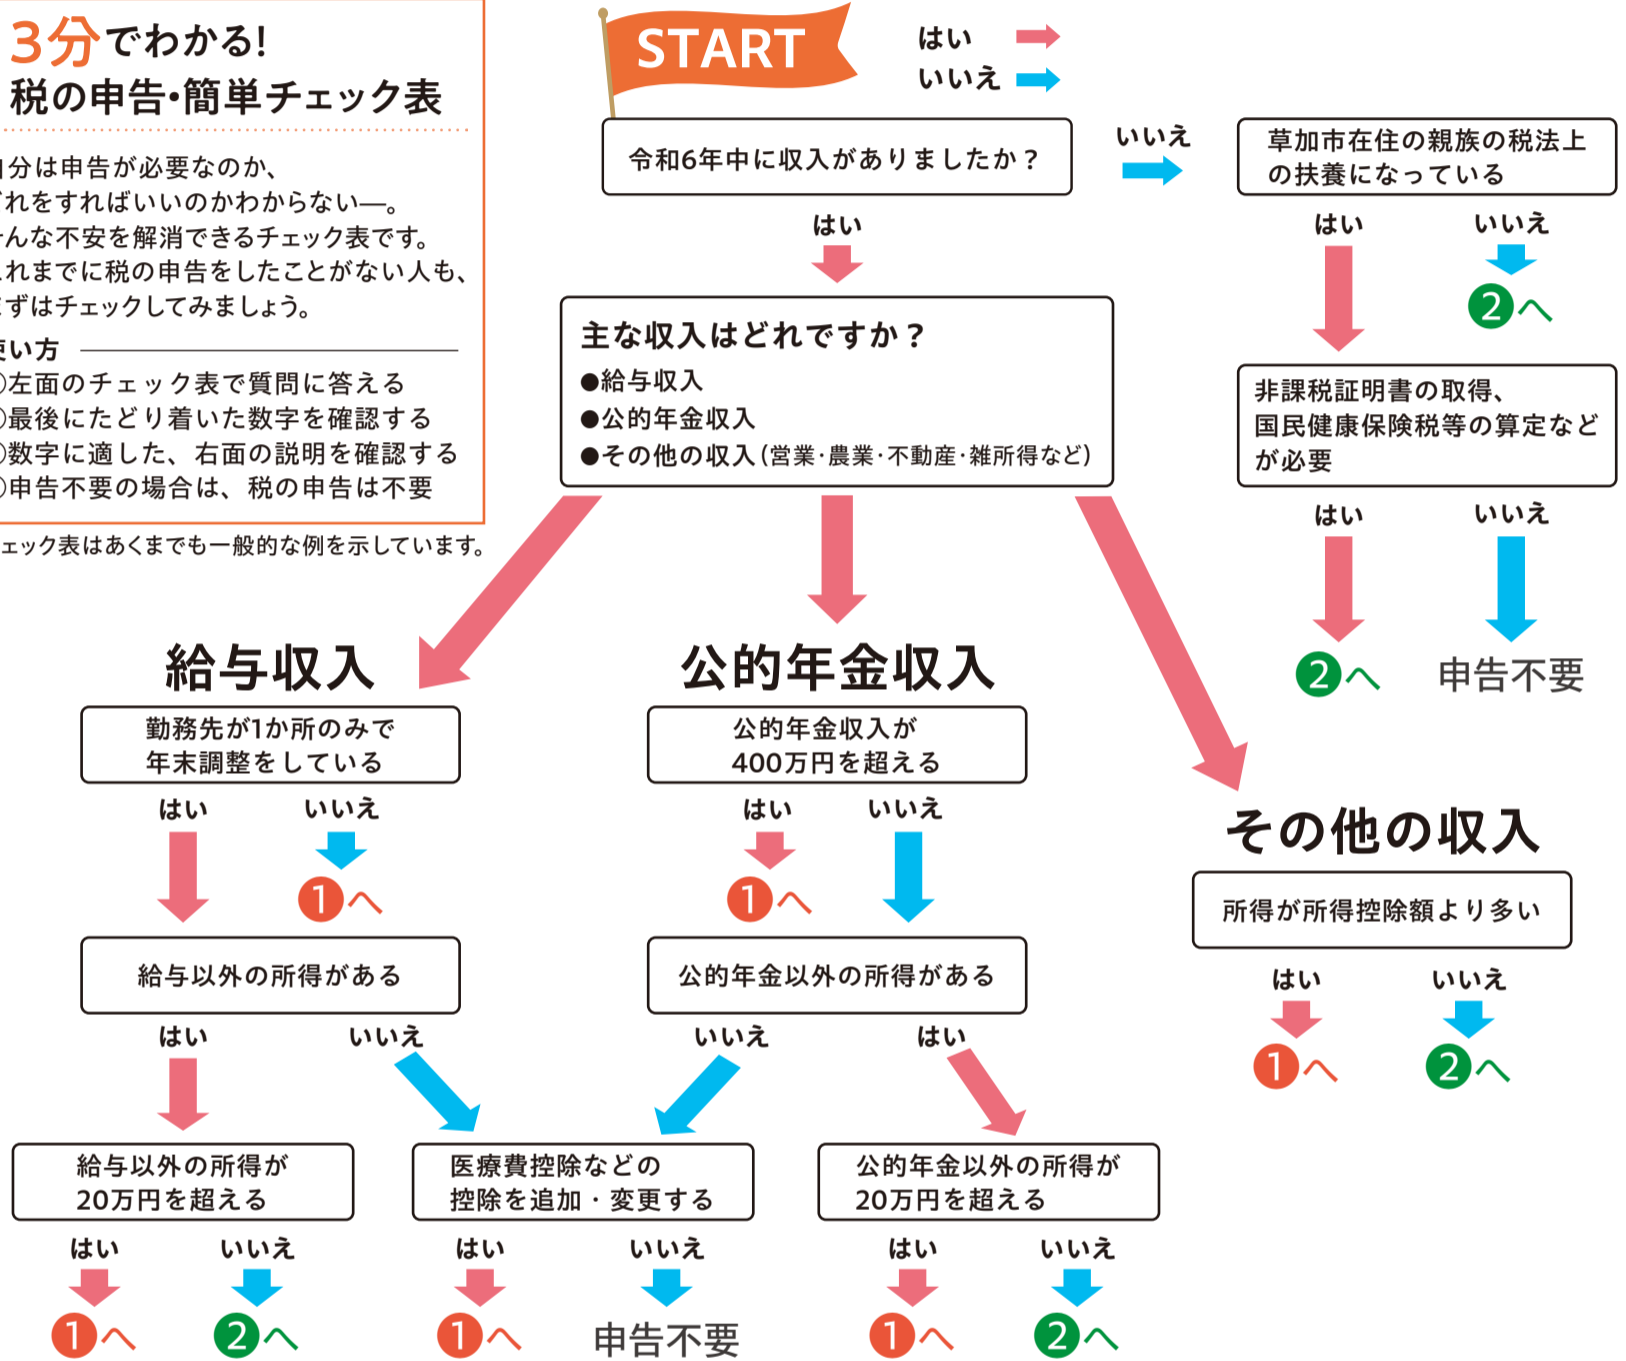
3分でわかる!
税の申告・簡単チェック表

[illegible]分は申告が必要なのか、
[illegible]れをすればいいのかわからない—。
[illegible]んな不安を解消できるチェック表です。
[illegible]れまでに税の申告をしたことがない人も、
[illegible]ずはチェックしてみましょう。

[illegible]い方
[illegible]左面のチェック表で質問に答える
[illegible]最後にたどり着いた数字を確認する
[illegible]数字に適した、右面の説明を確認する
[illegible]申告不要の場合は、税の申告は不要

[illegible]ェック表はあくまでも一般的な例を示しています。

START

はい
いいえ

令和6年中に収入がありましたか？

いいえ

草加市在住の親族の税法上の扶養になっている

はい　いいえ
2へ

非課税証明書の取得、国民健康保険税等の算定などが必要

はい　いいえ
2へ　申告不要

はい

主な収入はどれですか？
●給与収入
●公的年金収入
●その他の収入（営業・農業・不動産・雑所得など）

給与収入

勤務先が1か所のみで年末調整をしている

はい　いいえ
1へ

給与以外の所得がある

はい　いいえ

給与以外の所得が20万円を超える

はい　いいえ
1へ　2へ

公的年金収入

公的年金収入が400万円を超える

はい　いいえ
1へ

公的年金以外の所得がある

いいえ　はい

医療費控除などの控除を追加・変更する

はい　いいえ
1へ　申告不要

公的年金以外の所得が20万円を超える

はい　いいえ
1へ　2へ

その他の収入

所得が所得控除額より多い

はい　いいえ
1へ　2へ